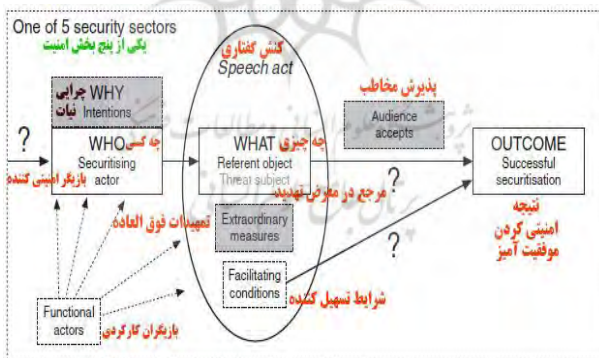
One of 5 security sectors
یکی از پنج بخش امنیت

کنش گفتاری
Speech act

WHY چرایی
Intentions نیات

?

WHO چه کسی
Securitising actor
بازیگر امنیتی کننده

WHAT چه چیزی
Referent object
Threat subject
مرجع در معرض تهدید

پذیرش مخاطب
Audience accepts

?

OUTCOME
Successful securitisation
نتیجه
امنیتی کردن موفقیت آمیز

تمهیدات فوق العاده
Extraordinary measures

?

Facilitating conditions
شرایط تسهیل کننده

Functional actors
بازیگران کارکردی